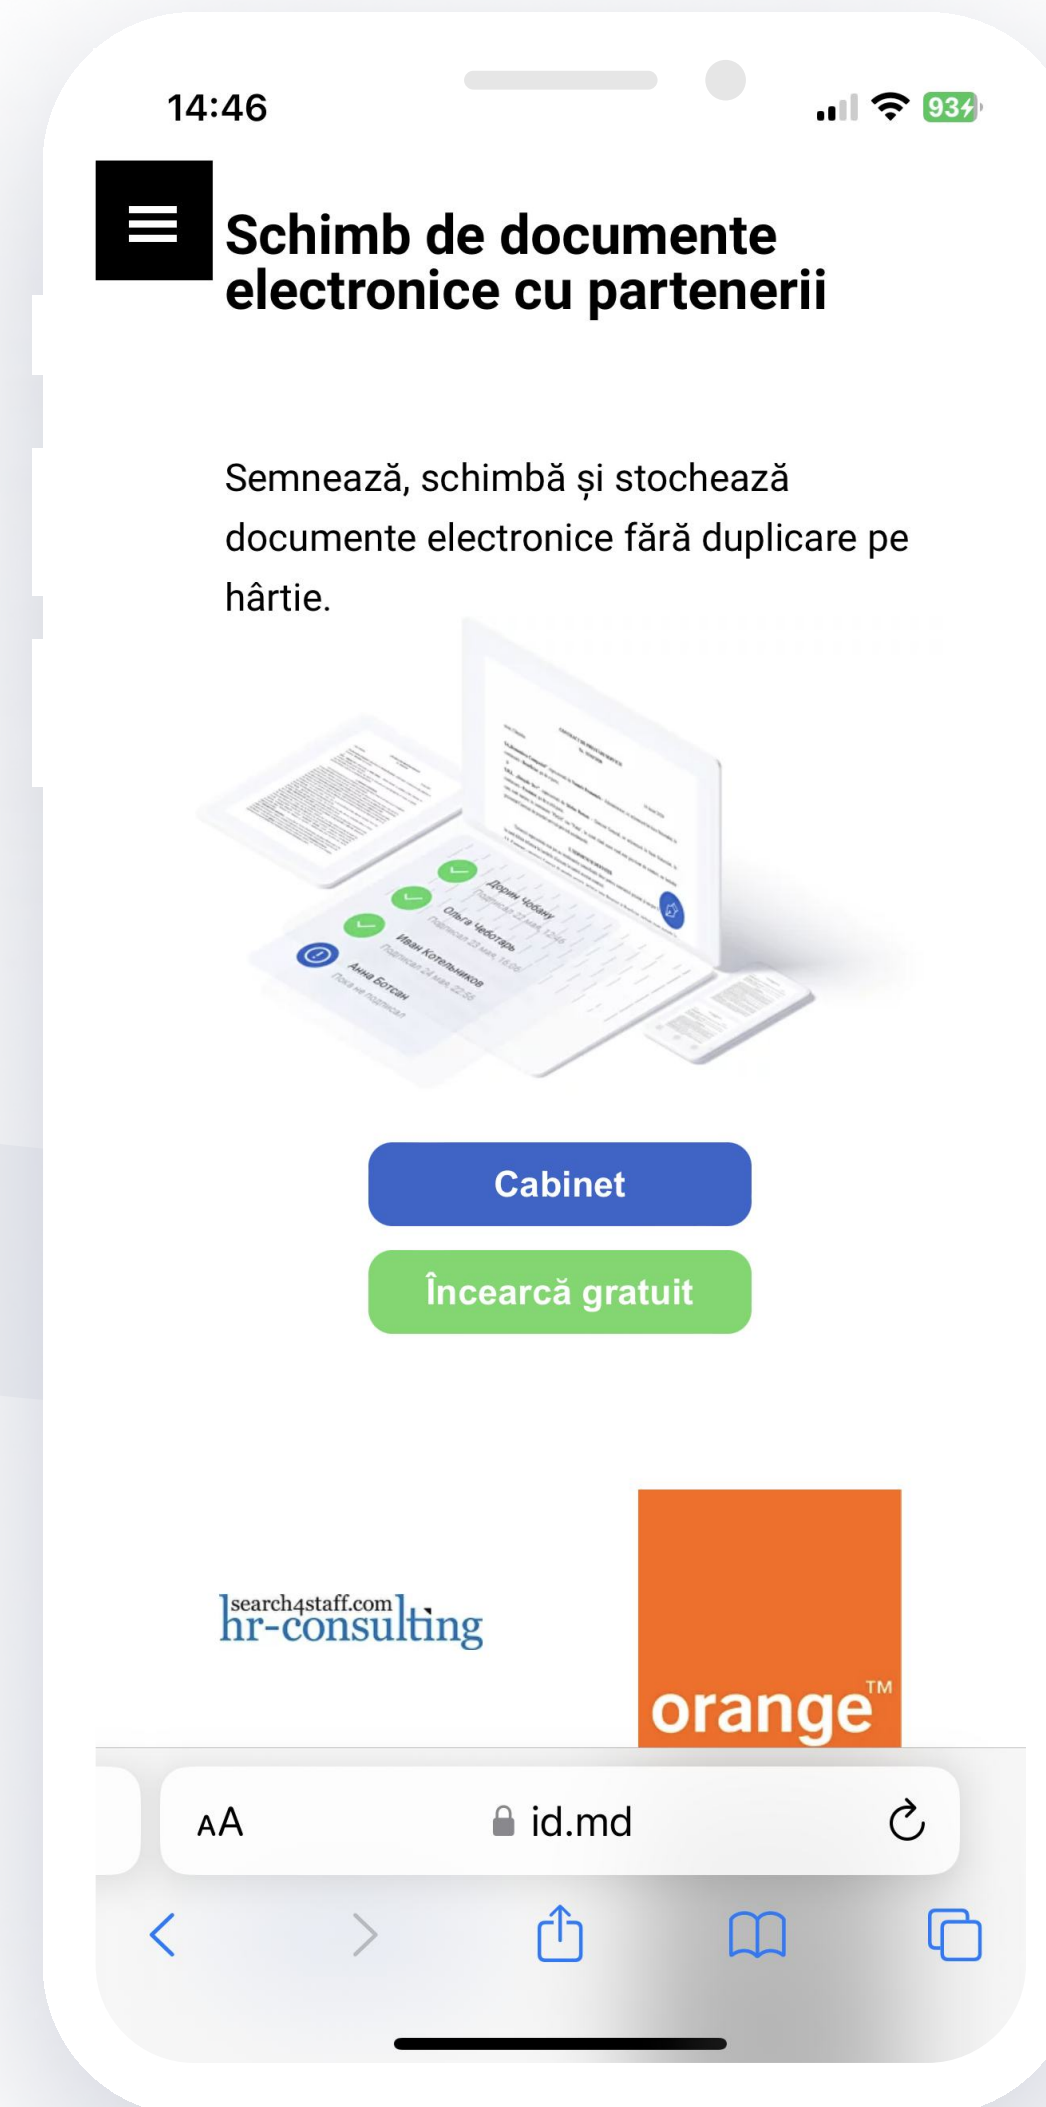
14:46

93

Schimb de documente electronice cu partenerii

Semnează, schimbă și stochează documente electronice fără duplicare pe hârtie.

Дорин Чобану
Ольга Чеботарь
Иван Котельников
Анна Ботсан

Cabinet

Încearcă gratuit

search4staff.com hr-consulting

orange™

AA id.md